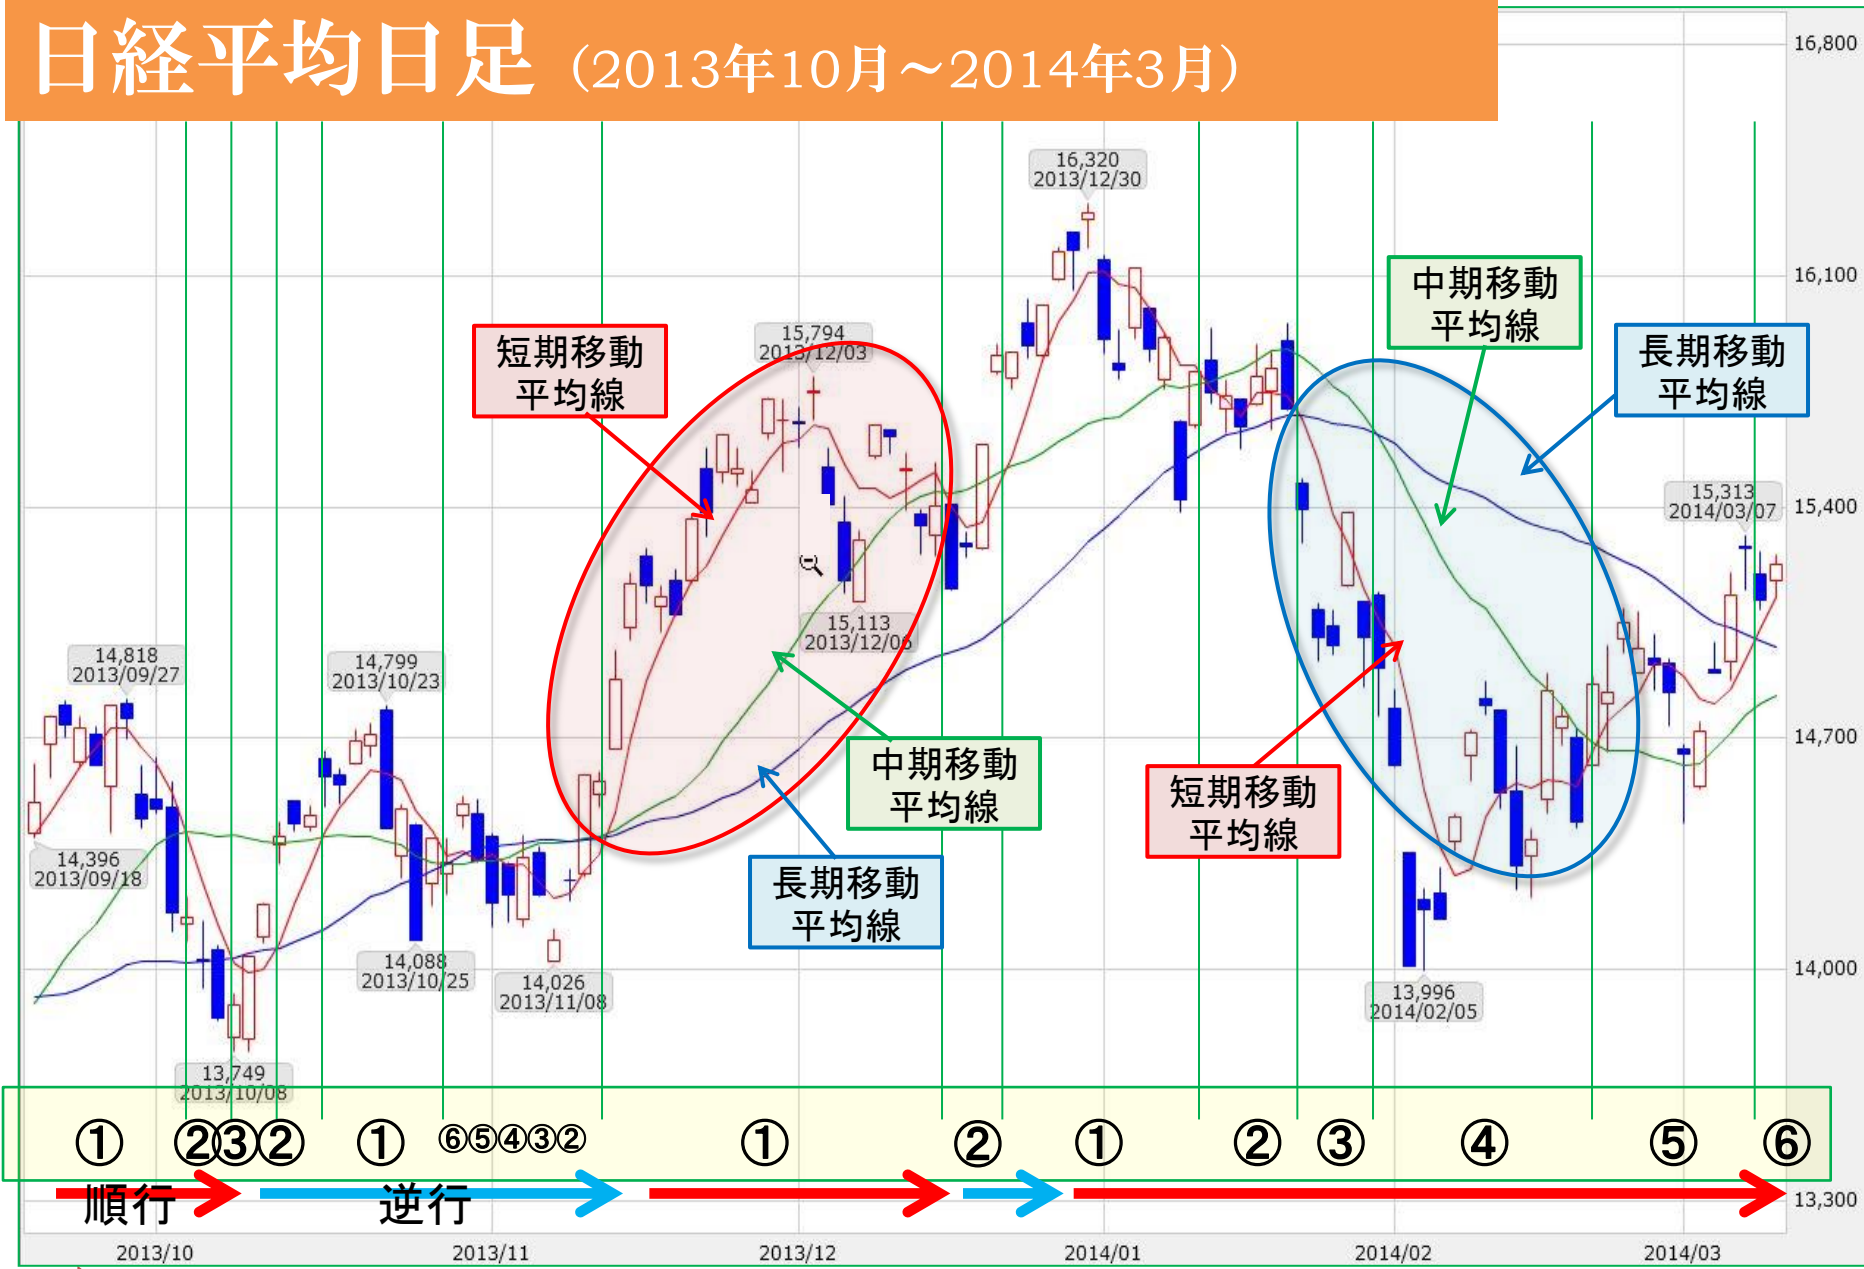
日経平均日足（2013年10月～2014年3月）

16,800
16,100
15,400
14,700
14,000
13,300

16,320
2013/12/30

15,794
2013/12/03

15,113
2013/12/06

15,313
2014/03/07

14,818
2013/09/27

14,799
2013/10/23

14,396
2013/09/18

14,088
2013/10/25

14,026
2013/11/08

13,749
2013/10/08

13,996
2014/02/05

短期移動平均線

中期移動平均線

長期移動平均線

中期移動平均線

長期移動平均線

短期移動平均線

① ②③② ① ⑥⑤④③② ① ② ① ② ③ ④ ⑤ ⑥

順行

逆行

2013/10
2013/11
2013/12
2014/01
2014/02
2014/03